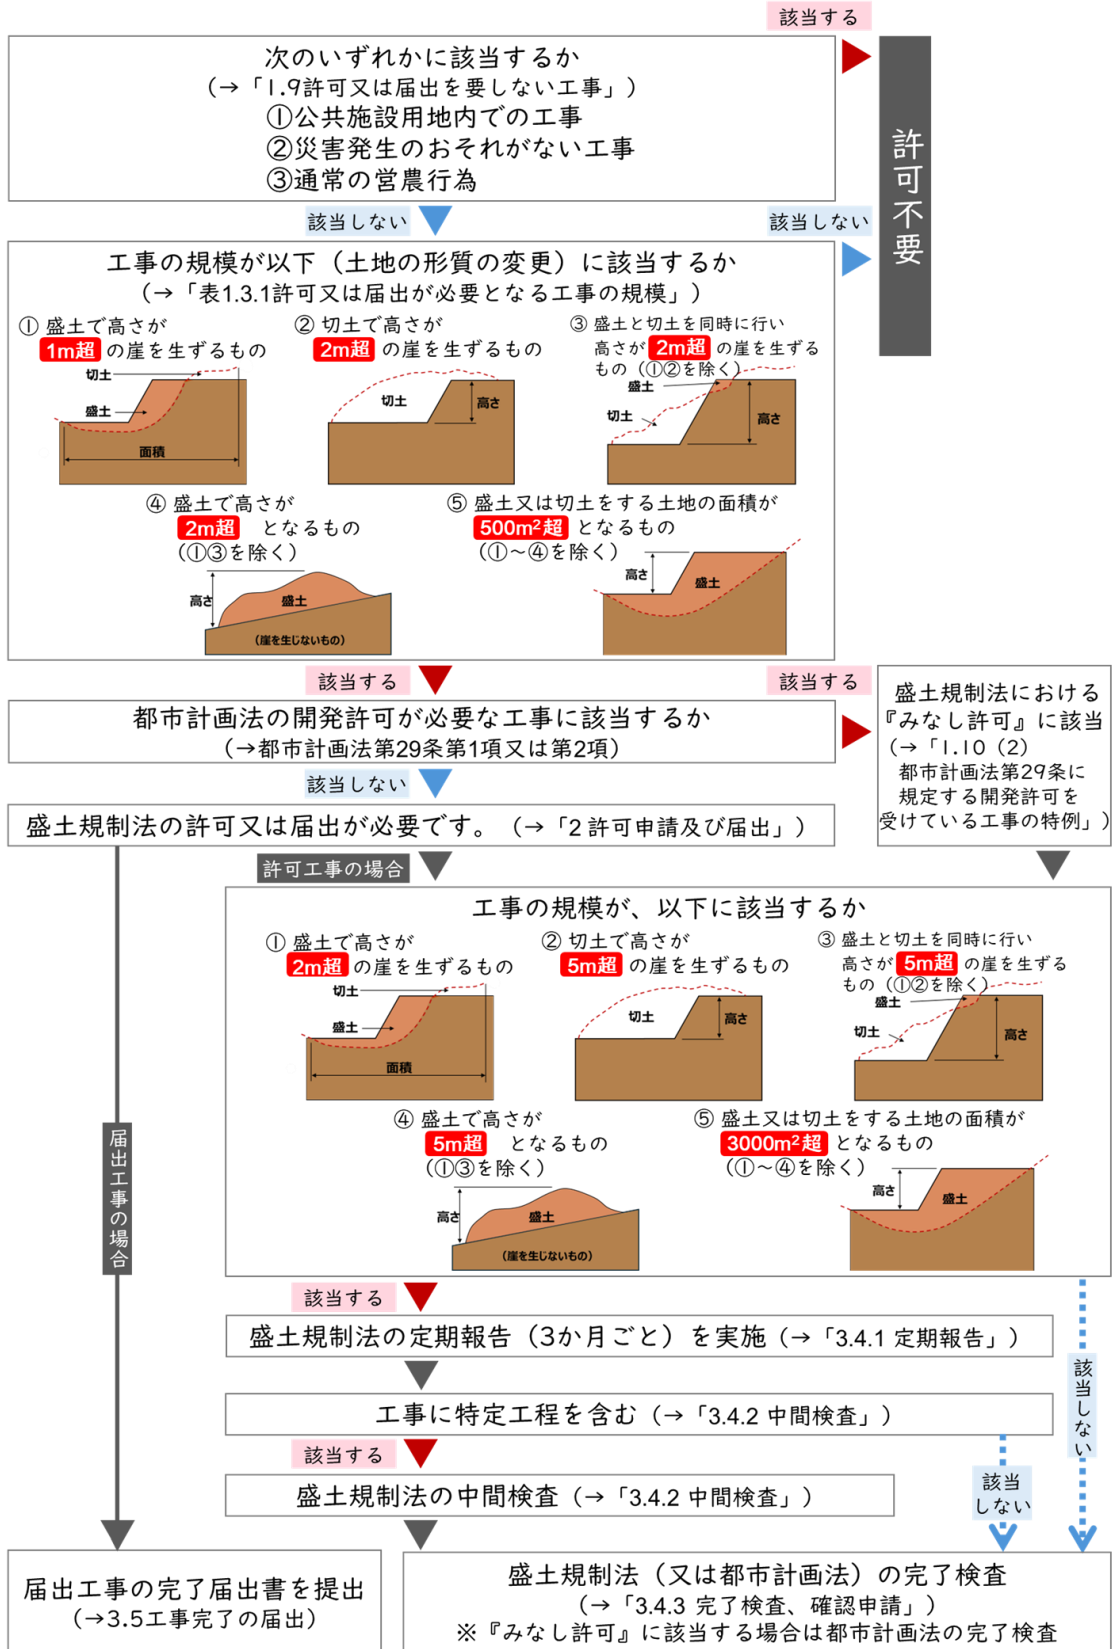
該当する

次のいずれかに該当するか
（→「1.9許可又は届出を要しない工事」）
①公共施設用地内での工事
②災害発生のおそれがない工事
③通常の営農行為

許可不要

該当しない

該当しない

工事の規模が以下（土地の形質の変更）に該当するか
（→「表1.3.1許可又は届出が必要となる工事の規模」）

① 盛土で高さが 1m超 の崖を生ずるもの
切土
盛土
面積

② 切土で高さが 2m超 の崖を生ずるもの
切土
高さ

③ 盛土と切土を同時に行い高さが 2m超 の崖を生ずるもの（①②を除く）
盛土
切土
高さ

④ 盛土で高さが 2m超 となるもの（①③を除く）
高さ
盛土
（崖を生じないもの）

⑤ 盛土又は切土をする土地の面積が 500m²超 となるもの（①～④を除く）
高さ
盛土

該当する

該当する

都市計画法の開発許可が必要な工事に該当するか
（→都市計画法第29条第1項又は第2項）

盛土規制法における『みなし許可』に該当
（→「1.10（2）都市計画法第29条に規定する開発許可を受けている工事の特例」）

該当しない

盛土規制法の許可又は届出が必要です。（→「2 許可申請及び届出」）

許可工事の場合

工事の規模が、以下に該当するか

① 盛土で高さが 2m超 の崖を生ずるもの
切土
盛土
面積

② 切土で高さが 5m超 の崖を生ずるもの
切土
高さ

③ 盛土と切土を同時に行い高さが 5m超 の崖を生ずるもの（①②を除く）
盛土
切土
高さ

④ 盛土で高さが 5m超 となるもの（①③を除く）
高さ
盛土
（崖を生じないもの）

⑤ 盛土又は切土をする土地の面積が 3000m²超 となるもの（①～④を除く）
高さ
盛土

届出工事の場合

該当する

盛土規制法の定期報告（3か月ごと）を実施（→「3.4.1 定期報告」）

該当しない

工事に特定工程を含む（→「3.4.2 中間検査」）

該当する

盛土規制法の中間検査（→「3.4.2 中間検査」）

該当しない

届出工事の完了届出書を提出
（→3.5工事完了の届出）

盛土規制法（又は都市計画法）の完了検査
（→「3.4.3 完了検査、確認申請」）
※『みなし許可』に該当する場合は都市計画法の完了検査